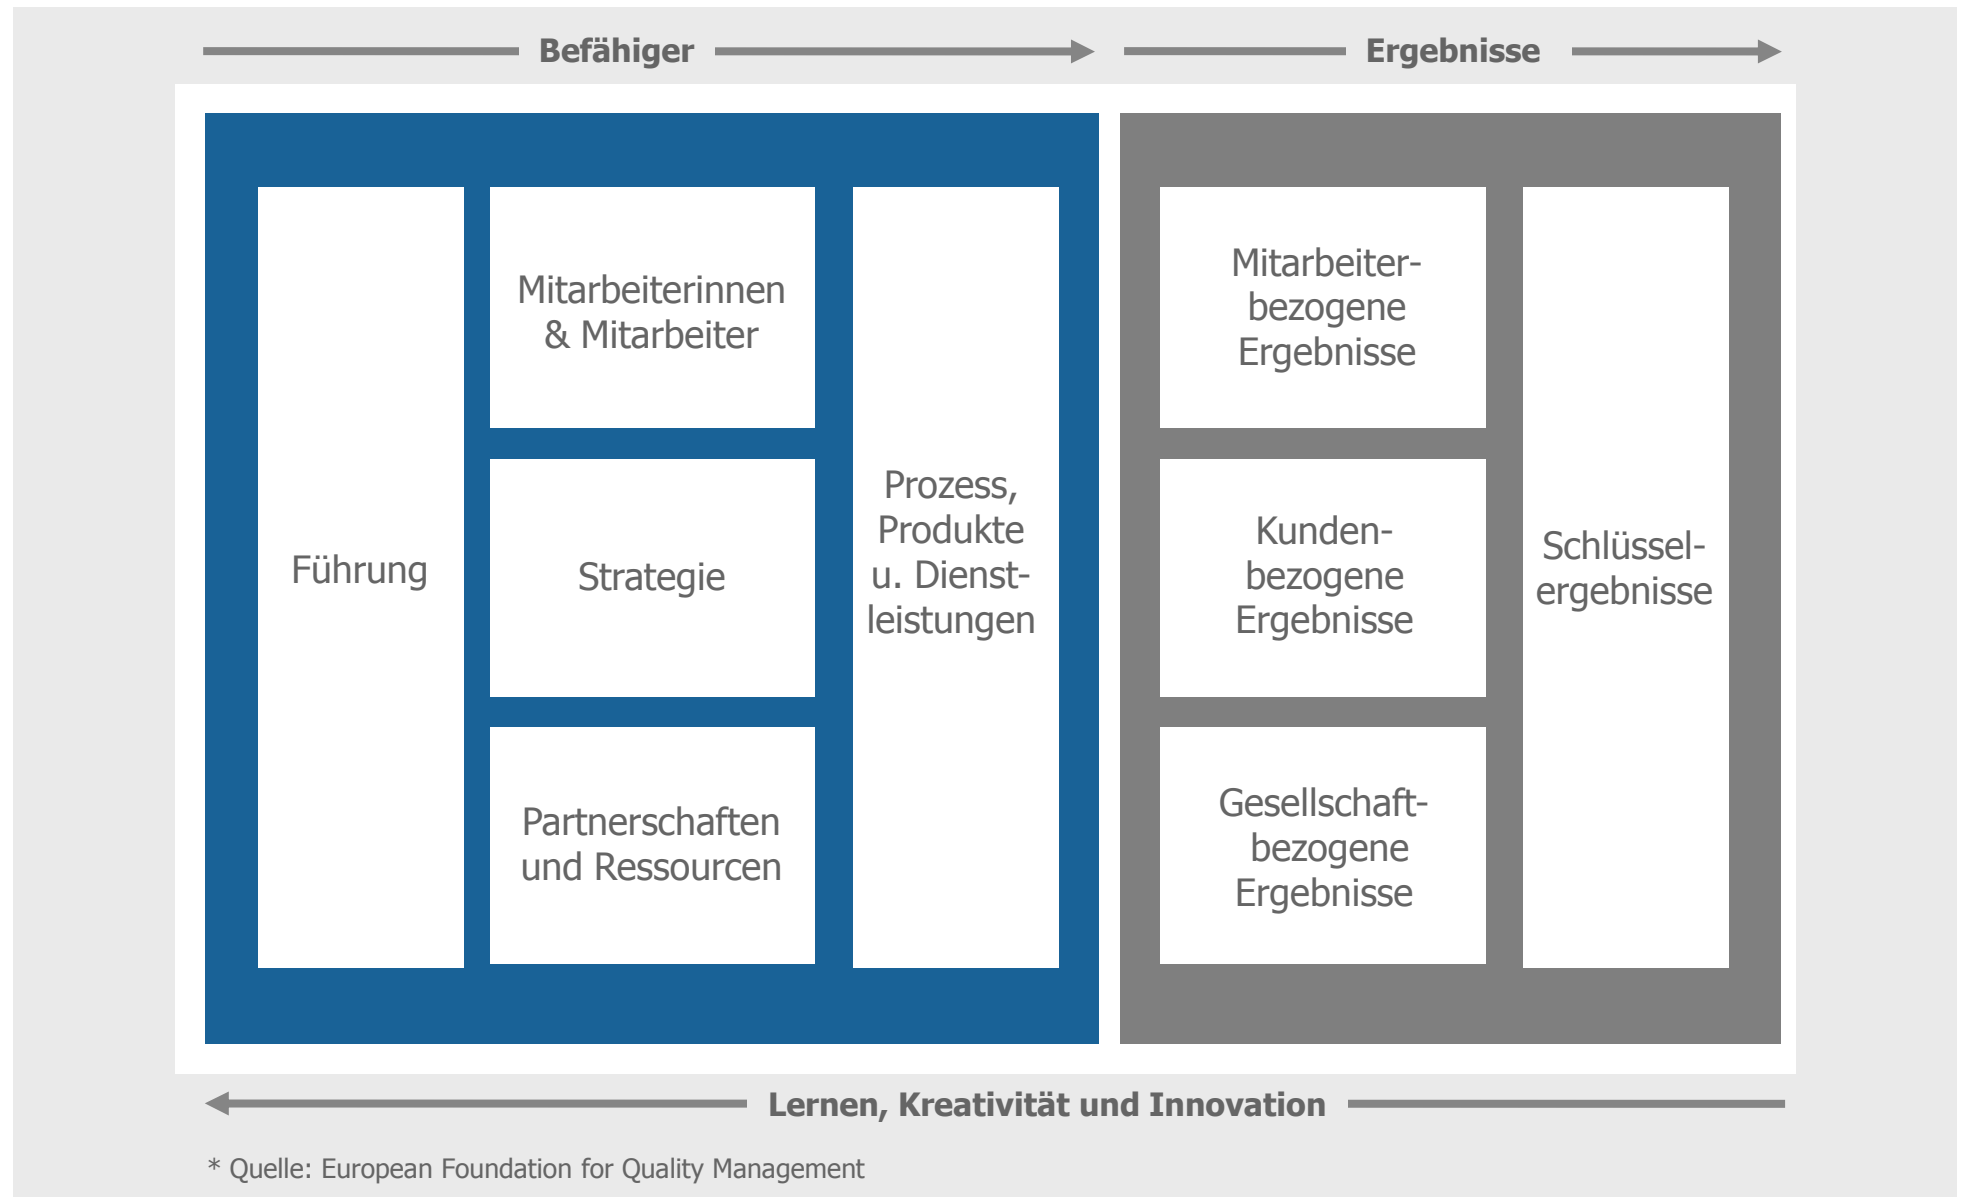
Befähiger

Ergebnisse

Führung

Mitarbeiterinnen & Mitarbeiter

Strategie

Partnerschaften und Ressourcen

Prozess, Produkte u. Dienstleistungen

Mitarbeiterbezogene Ergebnisse

Kundenbezogene Ergebnisse

Gesellschaftbezogene Ergebnisse

Schlüsselergebnisse

Lernen, Kreativität und Innovation

* Quelle: European Foundation for Quality Management